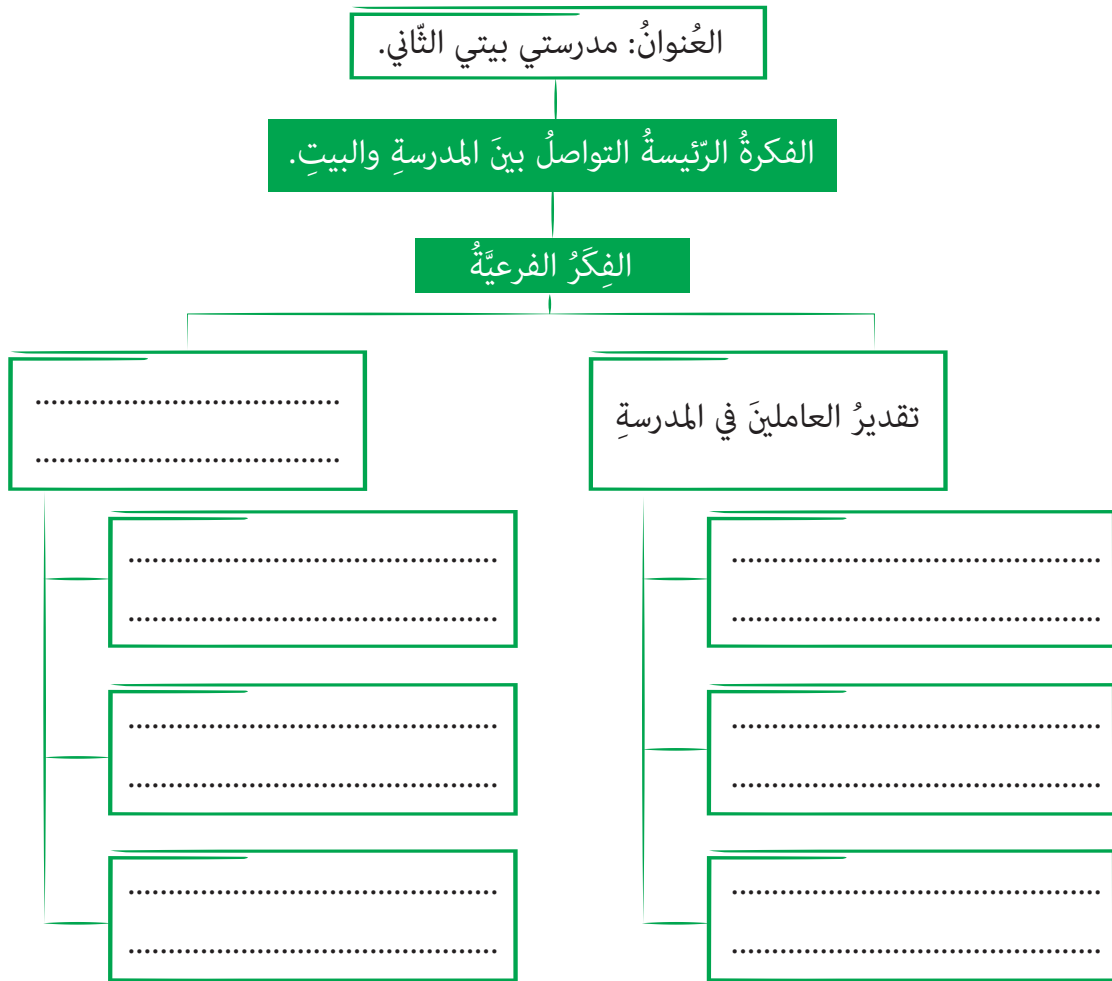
العُنوانُ: مدرستي بيتي الثّاني.

الفكرةُ الرّئيسةُ التواصلُ بينَ المدرسةِ والبيتِ.

الفِكَرُ الفرعيَّةُ

تقديرُ العاملينَ في المدرسةِ

..............................
..............................

..............................
..............................

..............................
..............................

..............................
..............................

..............................
..............................

..............................
..............................

..............................
..............................